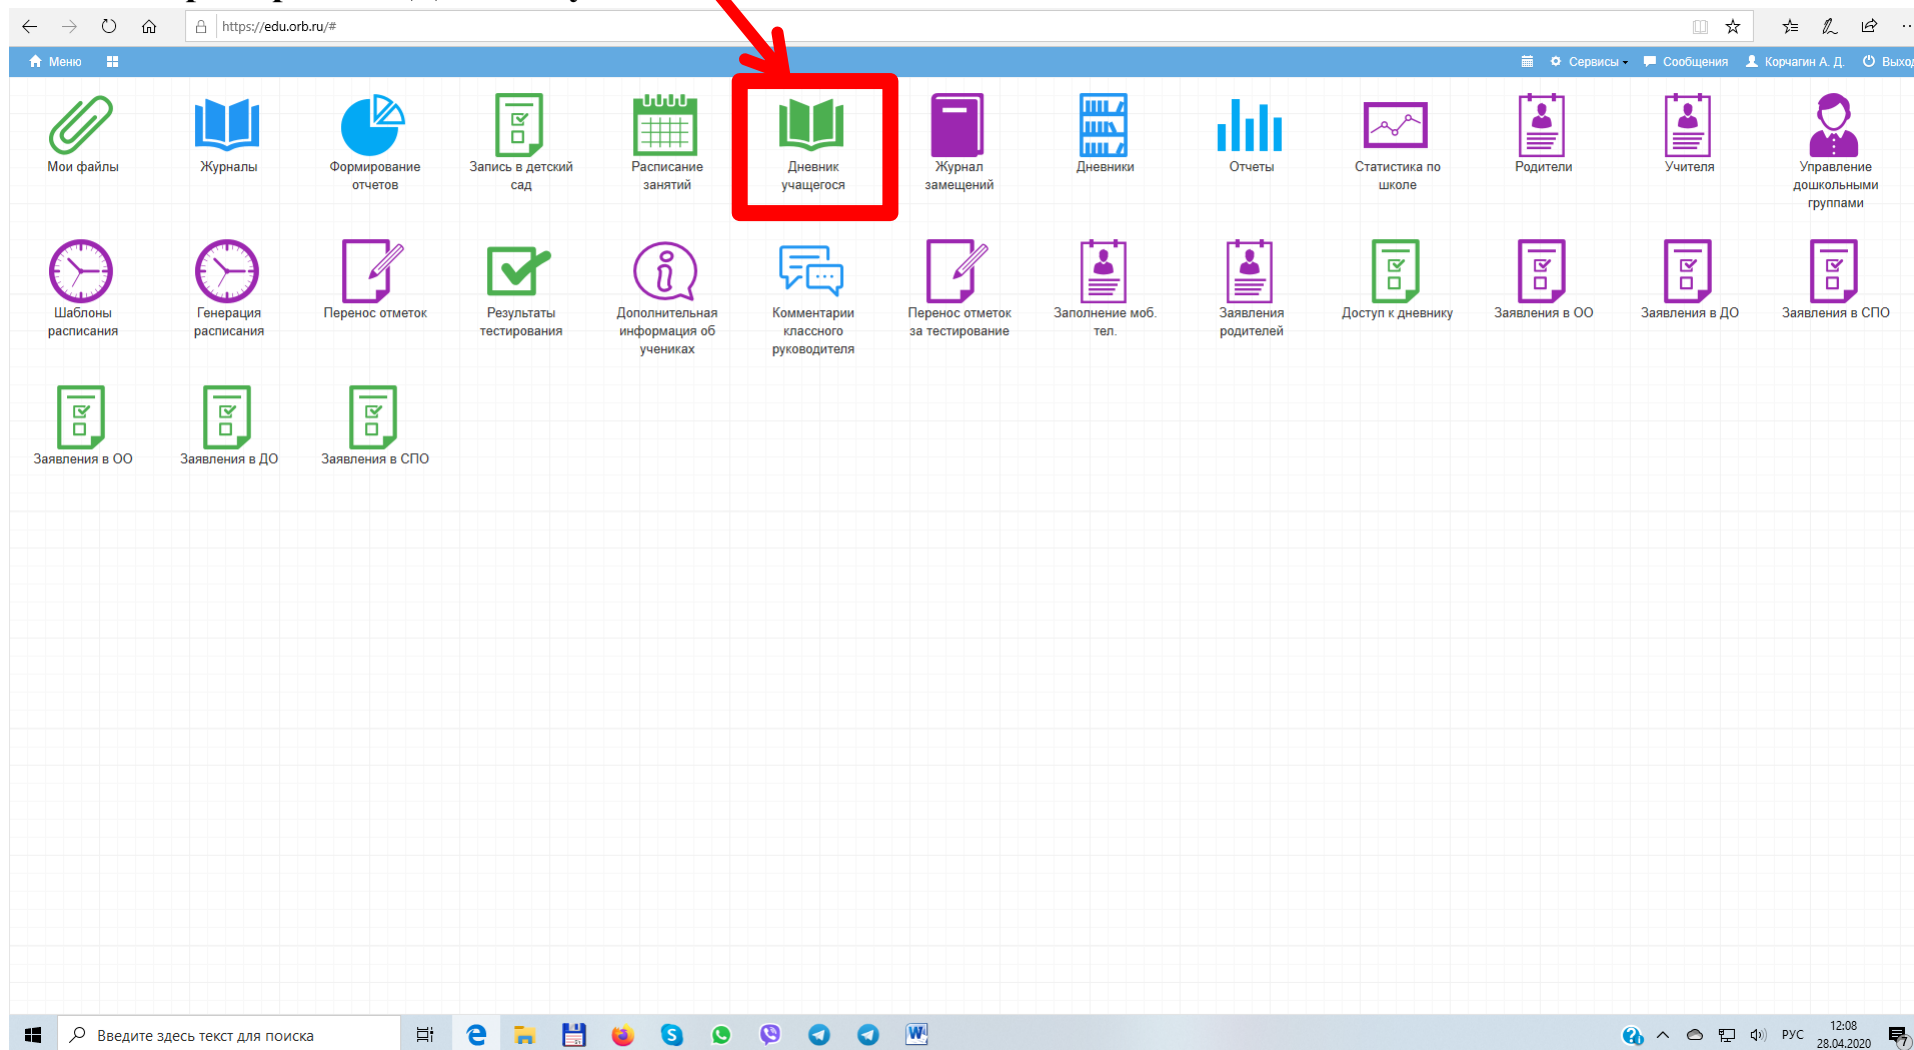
https://edu.orb.ru/#

Меню

Сервисы Сообщения Корчагин А. Д. Выход

Мои файлы
Журналы
Формирование отчетов
Запись в детский сад
Расписание занятий
Дневник учащегося
Журнал замещений
Дневники
Отчеты
Статистика по школе
Родители
Учителя
Управление дошкольными группами

Шаблоны расписания
Генерация расписания
Перенос отметок
Результаты тестирования
Дополнительная информация об учениках
Комментарии классного руководителя
Перенос отметок за тестирование
Заполнение моб. тел.
Заявления родителей
Доступ к дневнику
Заявления в ОО
Заявления в ДО
Заявления в СПО

Заявления в ОО
Заявления в ДО
Заявления в СПО

Введите здесь текст для поиска

РУС 12:08 28.04.2020